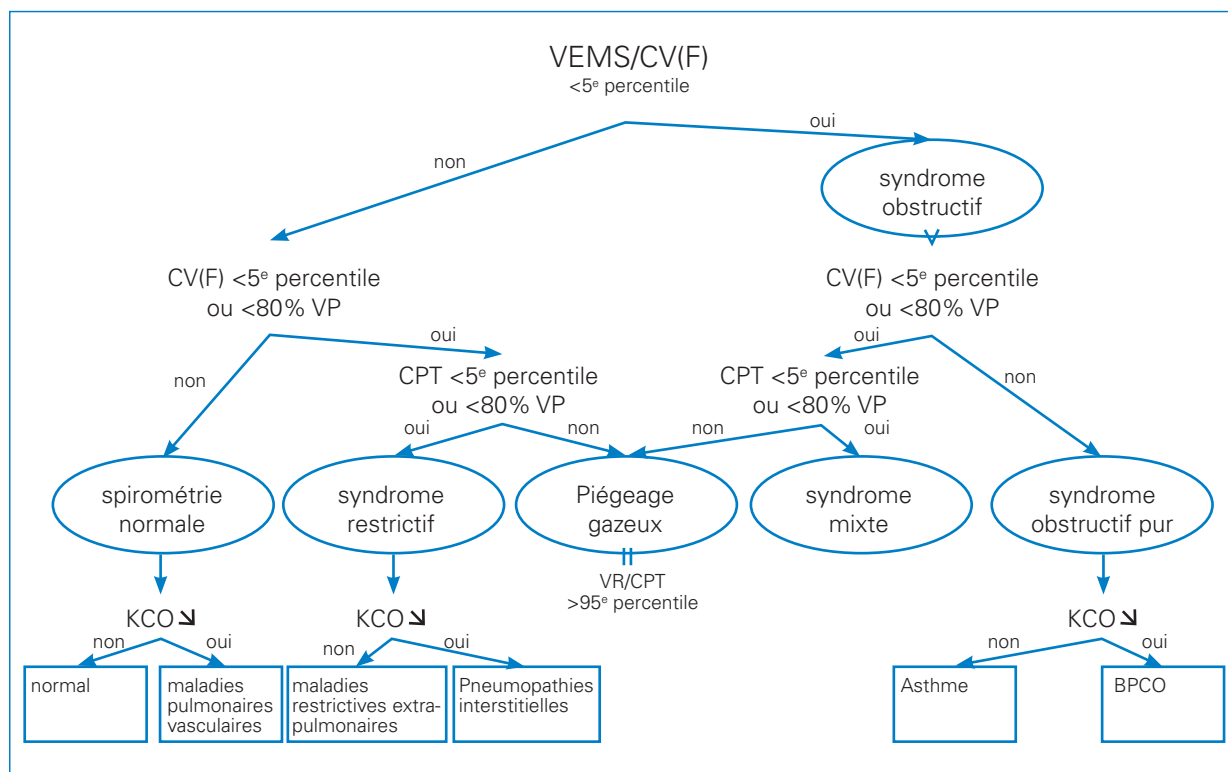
VEMS/CV(F)
<5$^{e}$ percentile

oui

non

syndrome obstructif

CV(F) <5$^{e}$ percentile ou <80% VP

CV(F) <5$^{e}$ percentile ou <80% VP

oui

oui

non

non

CPT <5$^{e}$ percentile ou <80% VP

CPT <5$^{e}$ percentile ou <80% VP

oui

non

non

oui

spirométrie normale

syndrome restrictif

Piégeage gazeux

syndrome mixte

syndrome obstructif pur

VR/CPT
>95$^{e}$ percentile

KCO ↘

non

oui

KCO ↘

non

oui

KCO ↘

non

oui

normal

maladies pulmonaires vasculaires

maladies restrictives extrapulmonaires

Pneumopathies interstitielles

Asthme

BPCO